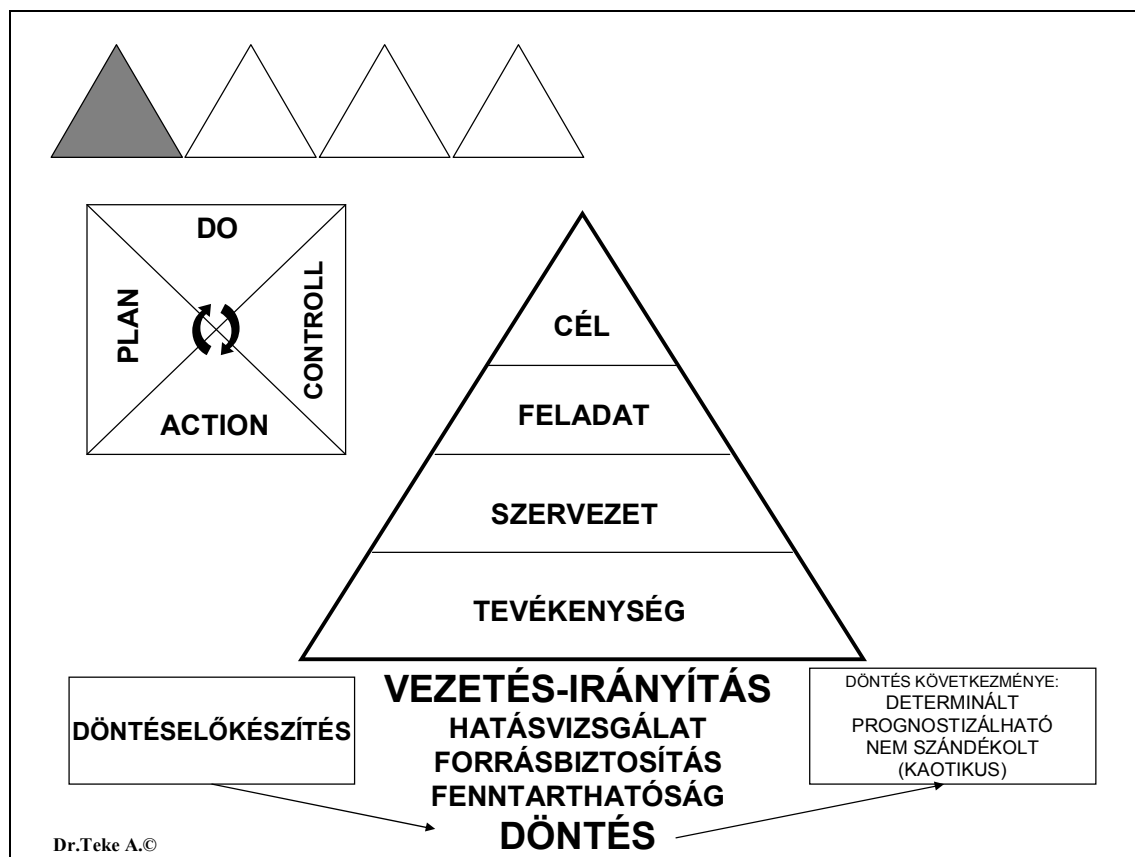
DO

PLAN

CONTROLL

ACTION

CÉL

FELADAT

SZERVEZET

TEVÉKENYSÉG

VEZETÉS-IRÁNYÍTÁS
HATÁSVIZSGÁLAT
FORRÁSBIZTOSÍTÁS
FENNTARTHATÓSÁG
DÖNTÉS

DÖNTÉSELŐKÉSZÍTÉS

DÖNTÉS KÖVETKEZMÉNYE:
DETERMINÁLT
PROGNOSTIZÁLHATÓ
NEM SZÁNDÉKOLT
(KAOTIKUS)

Dr.Teke A.©